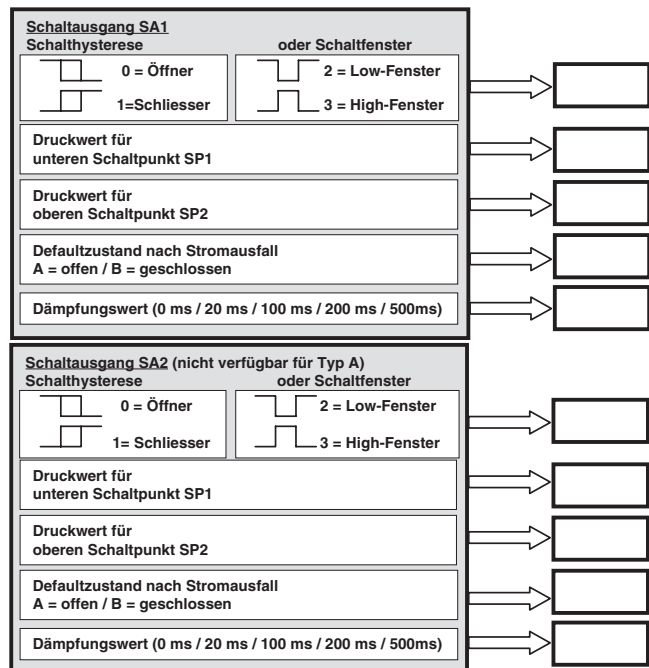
Schaltausgang SA1
Schalthysterese

oder Schaltfenster

0 = Öffner

1=Schliesser

2 = Low-Fenster

3 = High-Fenster

Druckwert für unteren Schaltpunkt SP1

Druckwert für oberen Schaltpunkt SP2

Defaultzustand nach Stromausfall
A = offen / B = geschlossen

Dämpfungswert (0 ms / 20 ms / 100 ms / 200 ms / 500ms)

Schaltausgang SA2 (nicht verfügbar für Typ A)
Schalthysterese

oder Schaltfenster

0 = Öffner

1= Schliesser

2 = Low-Fenster

3 = High-Fenster

Druckwert für unteren Schaltpunkt SP1

Druckwert für oberen Schaltpunkt SP2

Defaultzustand nach Stromausfall
A = offen / B = geschlossen

Dämpfungswert (0 ms / 20 ms / 100 ms / 200 ms / 500ms)